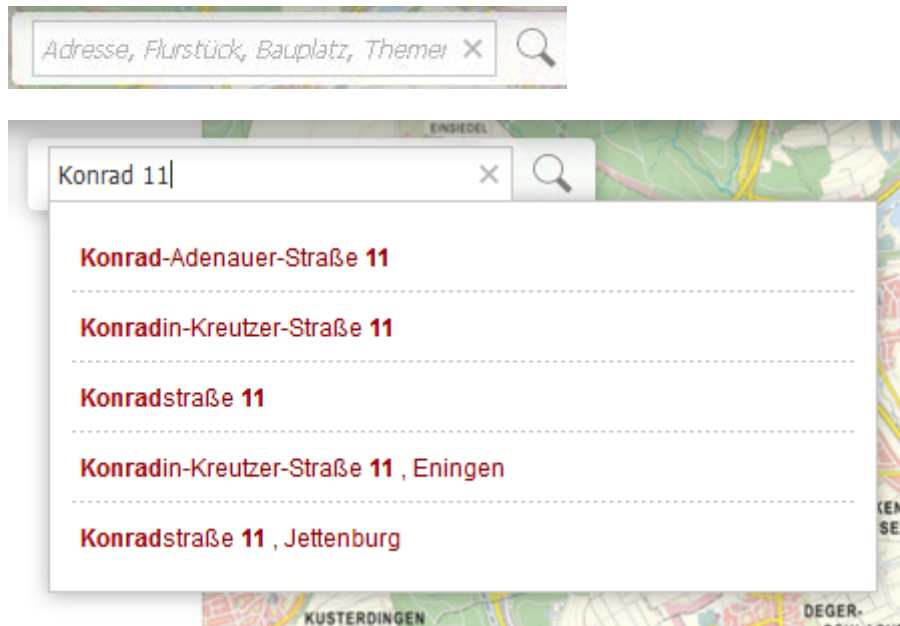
Adresse, Flurstück, Bauplatz, Themer ×

EINSIEDEL

Konrad 11 ×

Konrad-Adenauer-Straße 11

Konradin-Kreutzer-Straße 11

Konradstraße 11

Konradin-Kreutzer-Straße 11 , Eningen

Konradstraße 11 , Jettenburg

KUSTERDINGEN

DEGER-